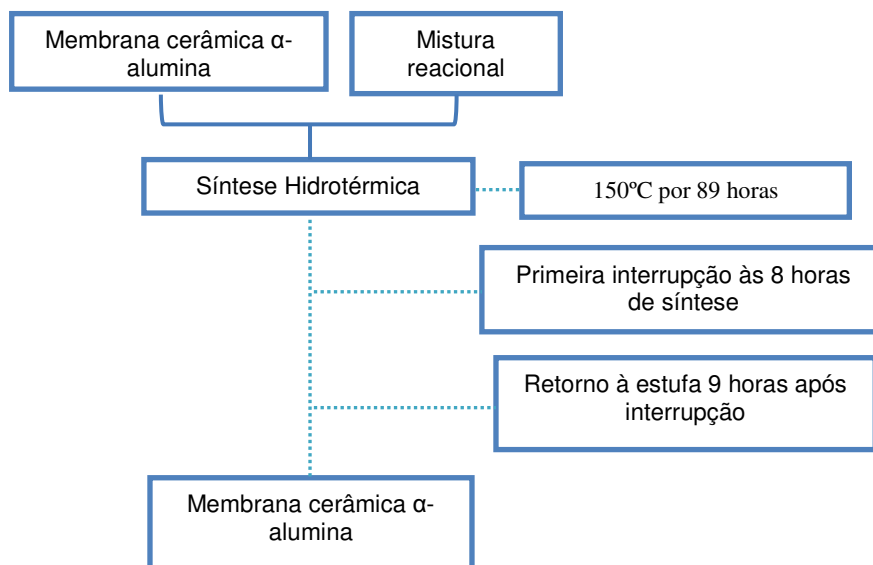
Membrana cerâmica α-alumina

Mistura reacional

Síntese Hidrotérmica

150ºC por 89 horas

Primeira interrupção às 8 horas de síntese

Retorno à estufa 9 horas após interrupção

Membrana cerâmica α-alumina